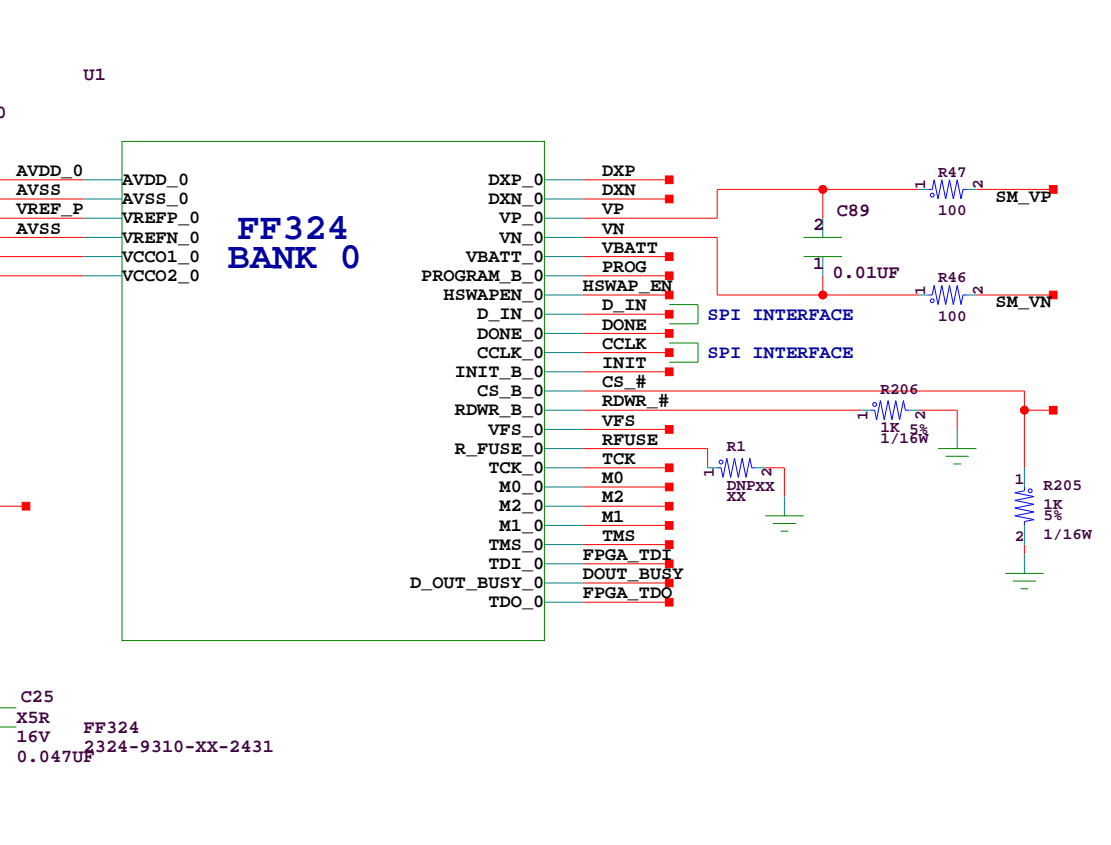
U1

0

AVDD_0
AVSS
VREF_P
AVSS

AVDD_0
AVSS_0
VREFP_0
VREFN_0
VCCO1_0
VCCO2_0

FF324
BANK 0

DXP_0
DXN_0
VP_0
VN_0
VBATT_0
PROGRAM_B_0
HSWAPEN_0
D_IN_0
DONE_0
CCLK_0
INIT_B_0
CS_B_0
RDWR_B_0
VFS_0
R_FUSE_0
TCK_0
M0_0
M2_0
M1_0
TMS_0
TDI_0
D_OUT_BUSY_0
TDO_0

DXP
DXN
VP
VN
VBATT
PROG
HSWAP_EN
D_IN
DONE
CCLK
INIT
CS_#
RDWR_#
VFS
RFUSE
TCK
M0
M2
M1
TMS
FPGA_TDI
DOUT_BUSY
FPGA_TDO

SPI INTERFACE
SPI INTERFACE

C89
2
1
0.01UF

R47
1 2
100
SM_VP

R46
1 2
100
SM_VN

R206
1 2
1K 5%
1/16W

R1
1 2
DNPXX
XX

R205
1
1K
5%
2
1/16W

C25
X5R
16V
0.047UF

FF324
2324-9310-XX-2431